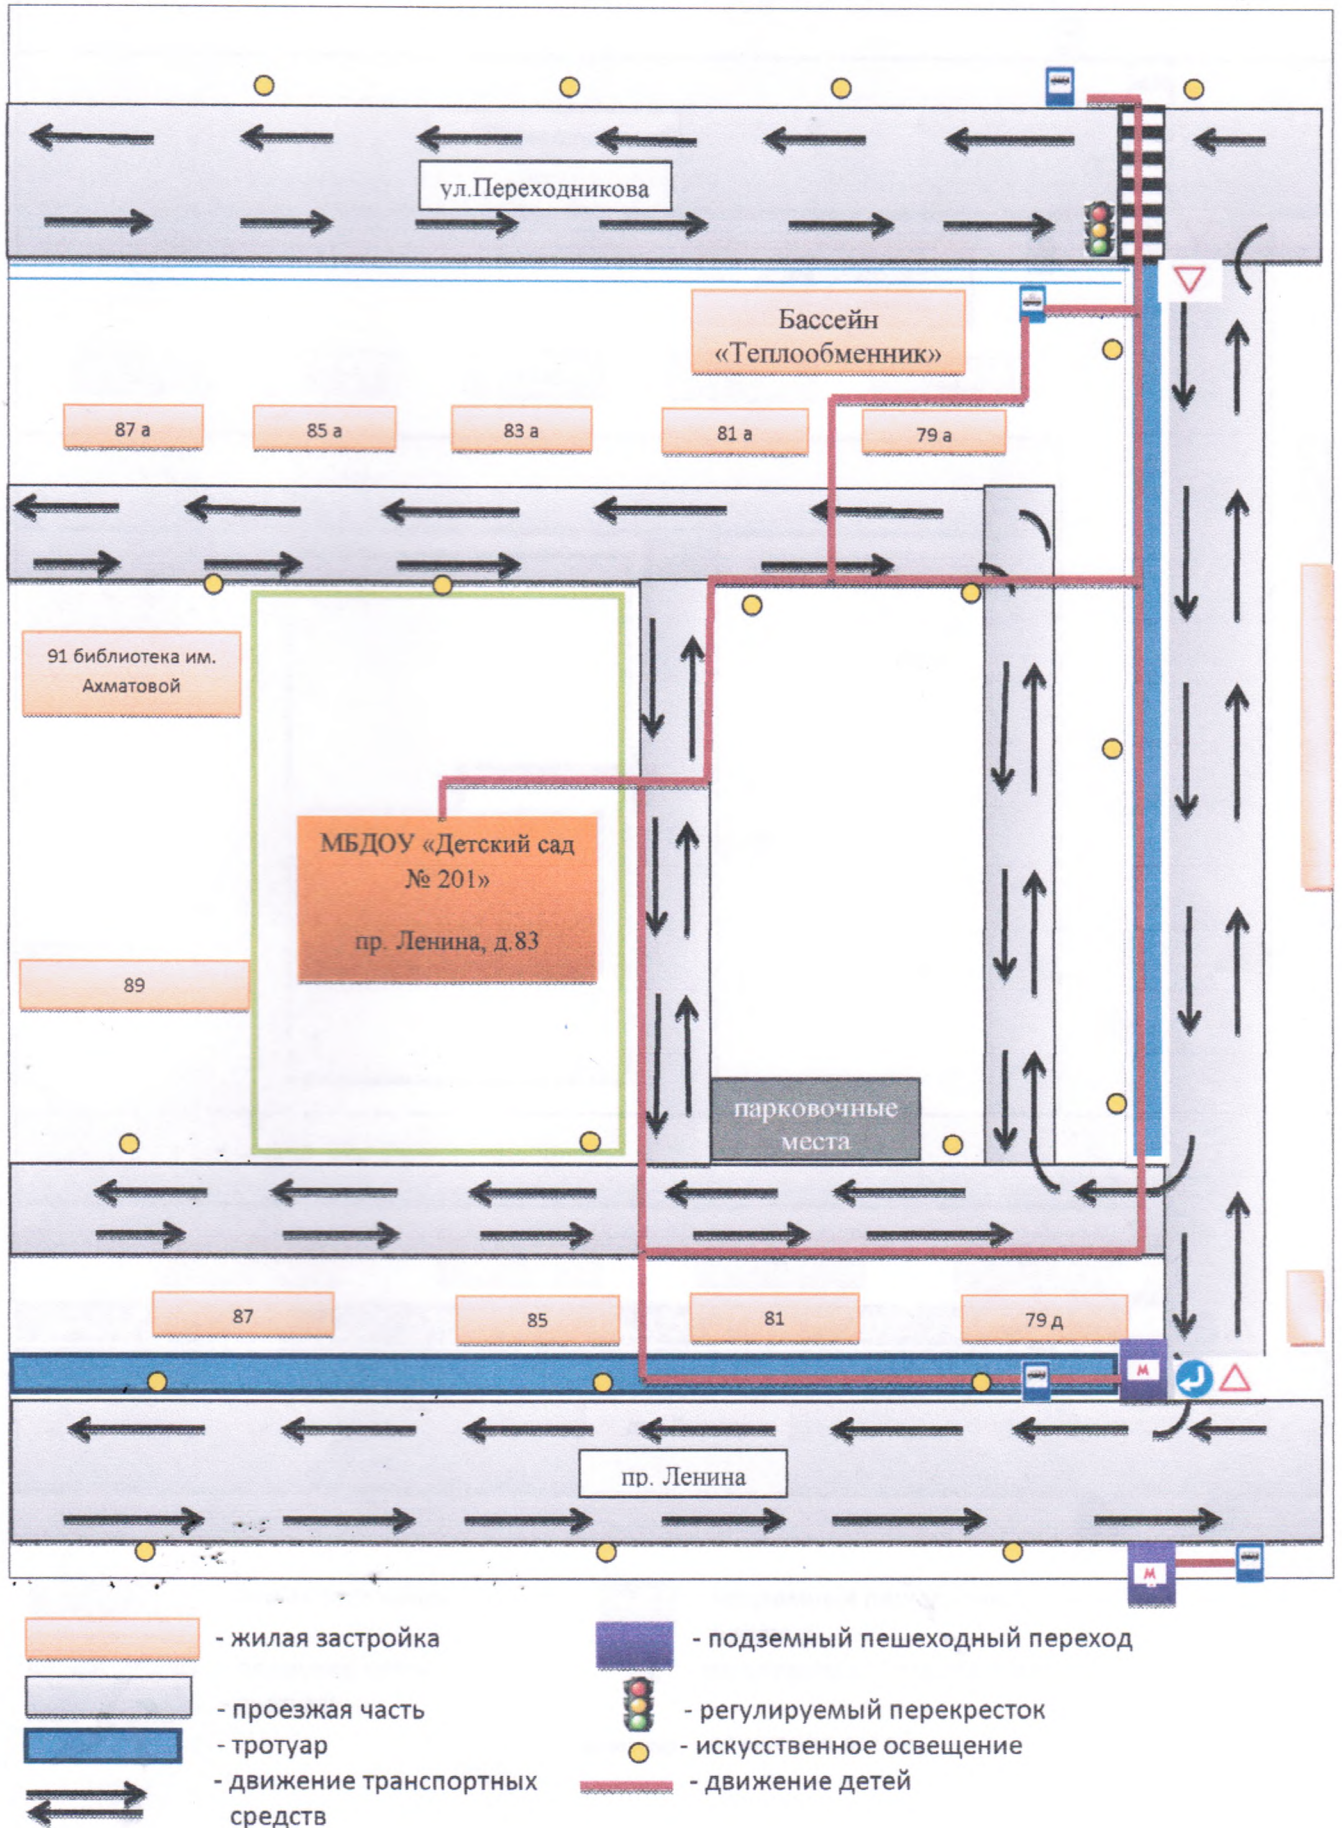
ул.Переходникова

Бассейн «Теплообменник»

87 а

85 а

83 а

81 а

79 а

91 библиотека им. Ахматовой

МБДОУ «Детский сад № 201»

пр. Ленина, д.83

89

парковочные места

87

85

81

79 д

М

М

пр. Ленина

- жилая застройка

- проезжая часть

- тротуар

- движение транспортных средств

- подземный пешеходный переход

- регулируемый перекресток

- искусственное освещение

- движение детей